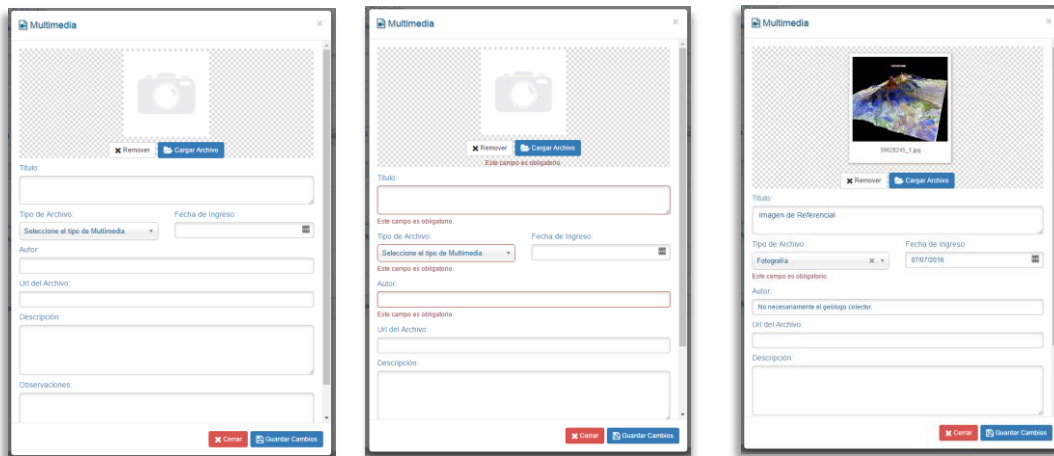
Multimedia

×

Remover Cargar Archivo

Titulo:

Tipo de Archivo:

Seleccione el tipo de Multimedia

Fecha de Ingreso:

Autor:

Url del Archivo:

Descripción:

Observaciones:

Cerrar Guardar Cambios

Multimedia

×

Remover Cargar Archivo

Este campo es obligatorio.

Titulo:

Este campo es obligatorio.

Tipo de Archivo:

Seleccione el tipo de Multimedia

Este campo es obligatorio.

Fecha de Ingreso:

Autor:

Este campo es obligatorio.

Url del Archivo:

Descripción:

Cerrar Guardar Cambios

Multimedia

×

39628245_1.jpg

Remover Cargar Archivo

Titulo:

Imagen de Referencial

Tipo de Archivo:

Fotografía

Este campo es obligatorio.

Fecha de Ingreso:

07/07/2016

Autor:

No necesariamente el geólogo colector.

Url del Archivo:

Descripción:

Cerrar Guardar Cambios